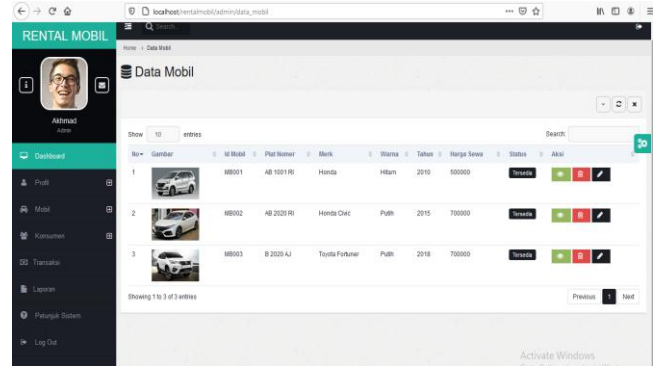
localhost/rentalmobil/admin/data_mobil

RENTAL MOBIL

Search...

Home > Data Mobil

Data Mobil

Akhmad
Admin

Dashboard
Profil
Mobil
Konsumen
Transaksi
Laporan
Petunjuk Sistem
Log Out

Show 10 entries

Search:

| No | Gambar | Id Mobil | Plat Nomer | Merk | Warna | Tahun | Harga Sewa | Status | Aksi |
|---|---|---|---|---|---|---|---|---|---|
| 1 | | MB001 | AB 1001 RI | Honda | Hitam | 2010 | 500000 | Tersedia | |
| 2 | | MB002 | AB 2020 RI | Honda Civic | Putih | 2015 | 700000 | Tersedia | |
| 3 | | MB003 | B 2020 AJ | Toyota Fortuner | Putih | 2018 | 700000 | Tersedia | |

Showing 1 to 3 of 3 entries

Previous 1 Next

Activate Windows